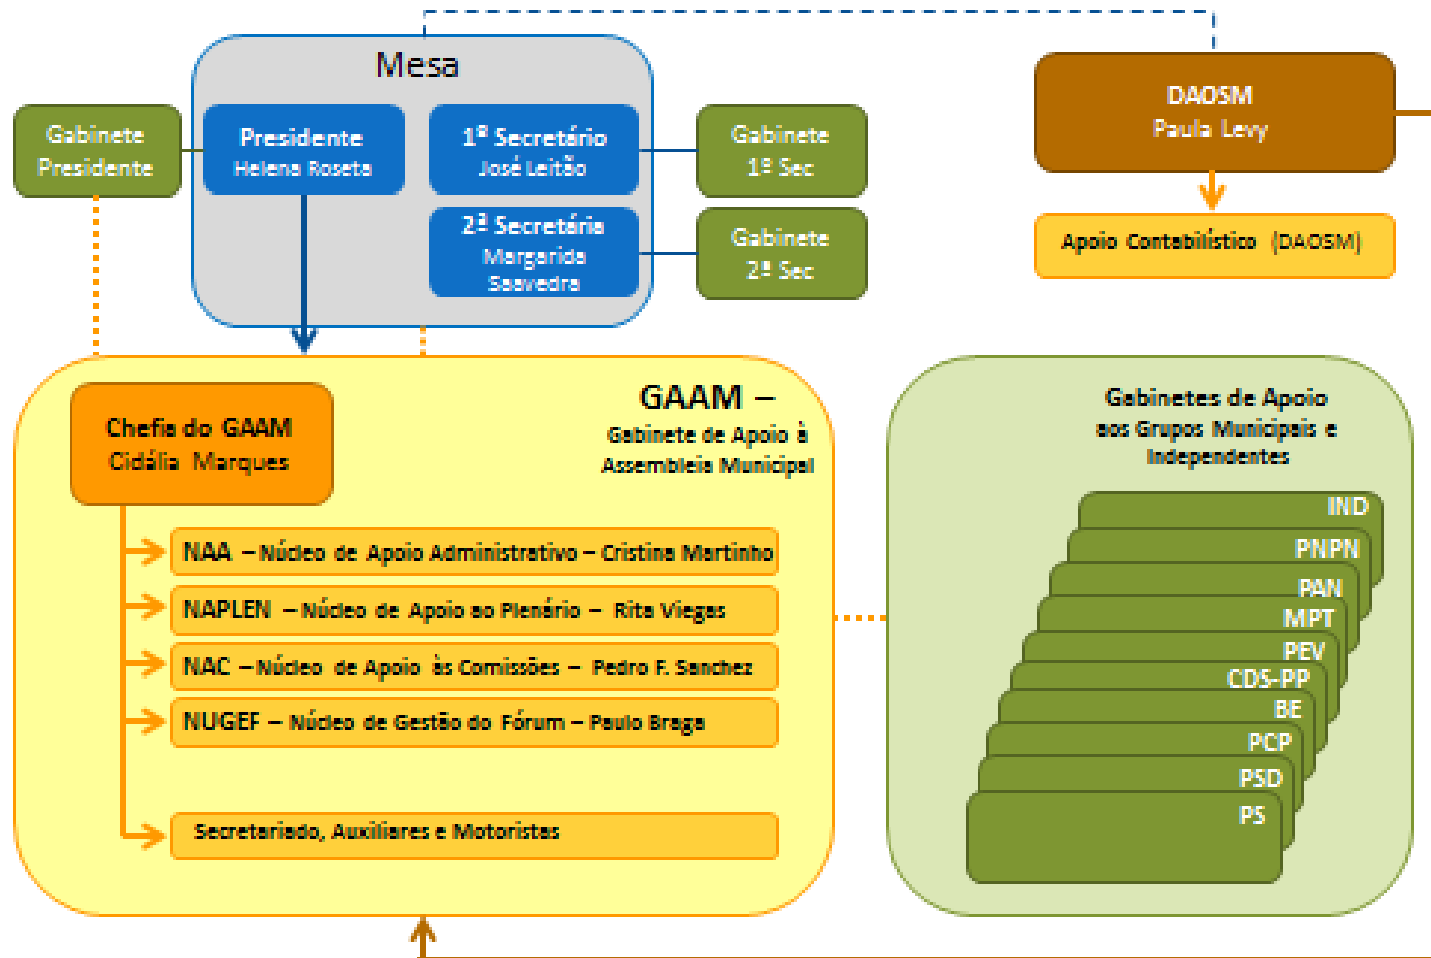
Mesa

Gabinete Presidente

Presidente
Helena Roseta

1º Secretário
José Leitão

Gabinete
1º Sec

2ª Secretária
Margarida Saavedra

Gabinete
2º Sec

DAOSM
Paula Levy

Apoio Contabilístico (DAOSM)

Chefia do GAAM
Cidália Marques

GAAM –
Gabinete de Apoio à Assembleia Municipal

NAA – Núcleo de Apoio Administrativo – Cristina Martinho

NAPLEN – Núcleo de Apoio ao Plenário – Rita Viegas

NAC – Núcleo de Apoio às Comissões – Pedro F. Sanchez

NUGEF – Núcleo de Gestão do Fórum – Paulo Braga

Secretariado, Auxiliares e Motoristas

Gabinetes de Apoio aos Grupos Municipais e Independentes

IND
PNPN
PAN
MPT
PEV
CDS-PP
BE
PCP
PSD
PS